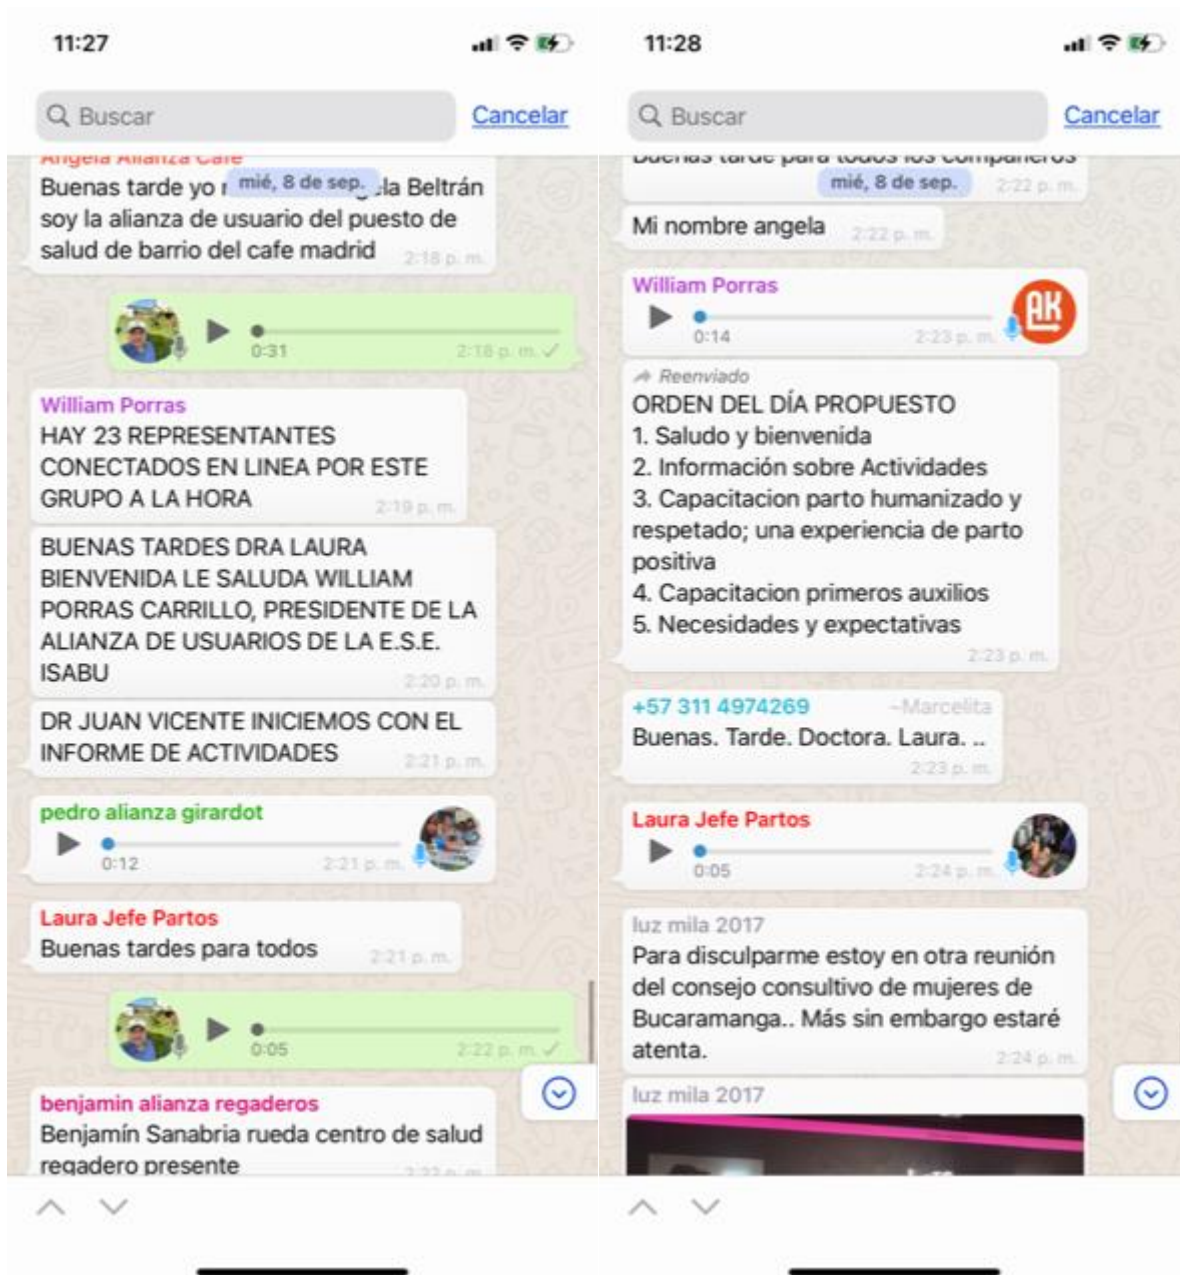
11:27

Buscar

Cancelar

Angela Alianza Cafe

Buenas tarde yo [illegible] mié, 8 de sep. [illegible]la Beltrán soy la alianza de usuario del puesto de salud de barrio del cafe madrid 2:18 p. m.

0:31 2:18 p. m.

William Porras

HAY 23 REPRESENTANTES CONECTADOS EN LINEA POR ESTE GRUPO A LA HORA 2:19 p. m.

BUENAS TARDES DRA LAURA BIENVENIDA LE SALUDA WILLIAM PORRAS CARRILLO, PRESIDENTE DE LA ALIANZA DE USUARIOS DE LA E.S.E. ISABU 2:20 p. m.

DR JUAN VICENTE INICIEMOS CON EL INFORME DE ACTIVIDADES 2:21 p. m.

pedro alianza girardot

0:12 2:21 p. m.

Laura Jefe Partos

Buenas tardes para todos 2:21 p. m.

0:05 2:22 p. m.

benjamin alianza regaderos

Benjamín Sanabria rueda centro de salud regadero presente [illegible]

11:28

Buscar

Cancelar

Buenas tarde para todos los compañeros

mié, 8 de sep. 2:22 p. m.

Mi nombre angela 2:22 p. m.

William Porras

0:14 2:23 p. m.

AK

Reenviado

ORDEN DEL DÍA PROPUESTO
1. Saludo y bienvenida
2. Información sobre Actividades
3. Capacitacion parto humanizado y respetado; una experiencia de parto positiva
4. Capacitacion primeros auxilios
5. Necesidades y expectativas
2:23 p. m.

+57 311 4974269 ~Marcelita

Buenas. Tarde. Doctora. Laura. .. 2:23 p. m.

Laura Jefe Partos

0:05 2:24 p. m.

luz mila 2017

Para disculparme estoy en otra reunión del consejo consultivo de mujeres de Bucaramanga.. Más sin embargo estaré atenta. 2:24 p. m.

luz mila 2017